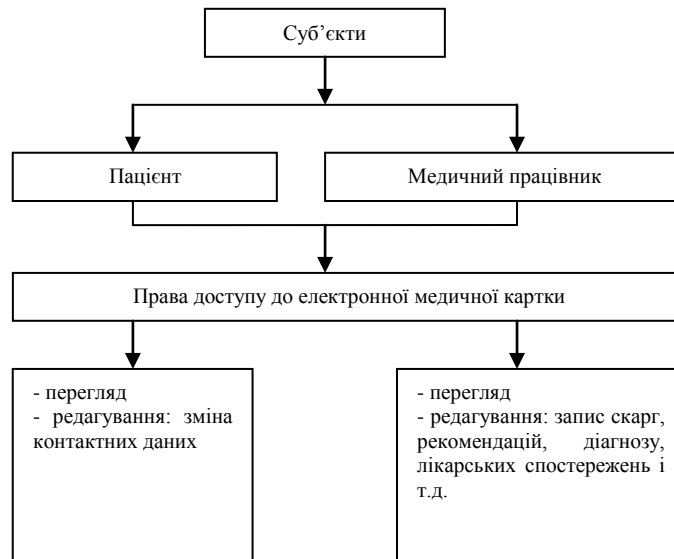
Суб'єкти

Пацієнт

Медичний працівник

Права доступу до електронної медичної картки

- перегляд
- редагування: зміна контактних даних

- перегляд
- редагування: запис скарг, рекомендацій, діагнозу, лікарських спостережень і т.д.